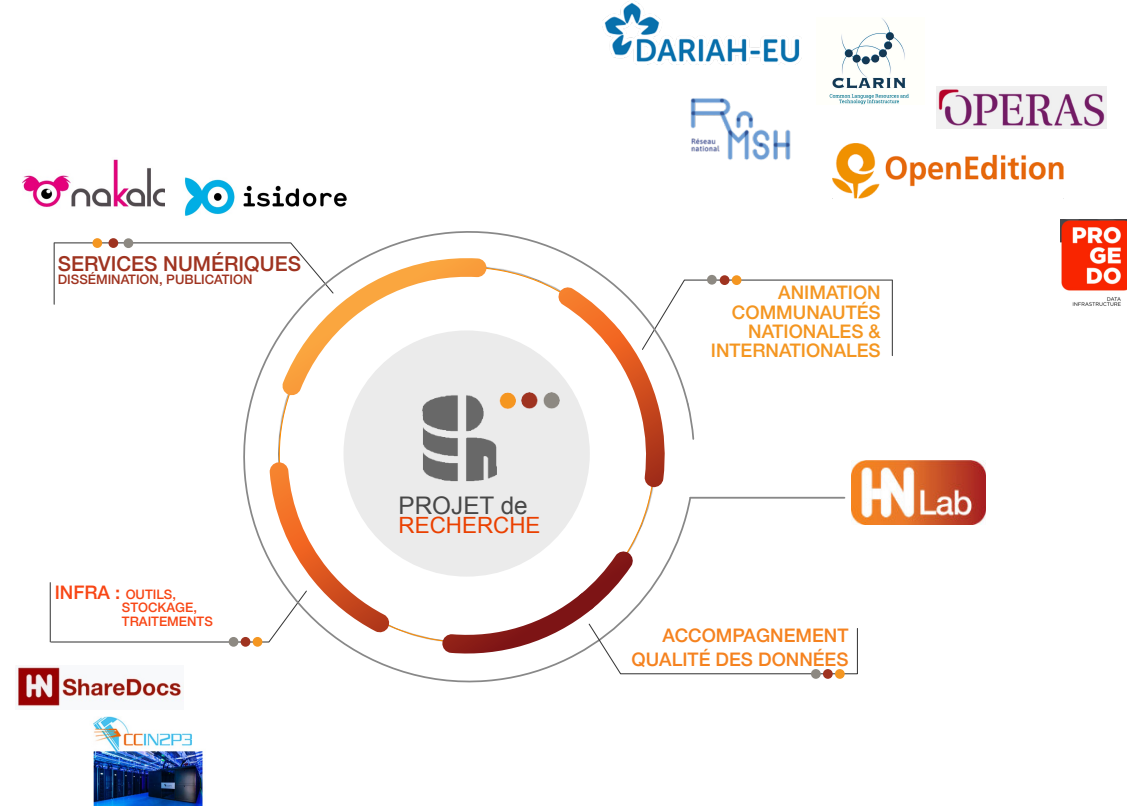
DARIAH-EU

CLARIN
Common Language Resources and Technology Infrastructure

OPERAS

Réseau national MSH

OpenEdition

nakala

isidore

PRO GE DO
DATA INFRASTRUCTURE

SERVICES NUMÉRIQUES
DISSÉMINATION, PUBLICATION

ANIMATION
COMMUNAUTÉS
NATIONALES &
INTERNATIONALES

PROJET de
RECHERCHE

HN Lab

INFRA : OUTILS,
STOCKAGE,
TRAITEMENTS

ACCOMPAGNEMENT
QUALITÉ DES DONNÉES

HN ShareDocs

CCIN2P3